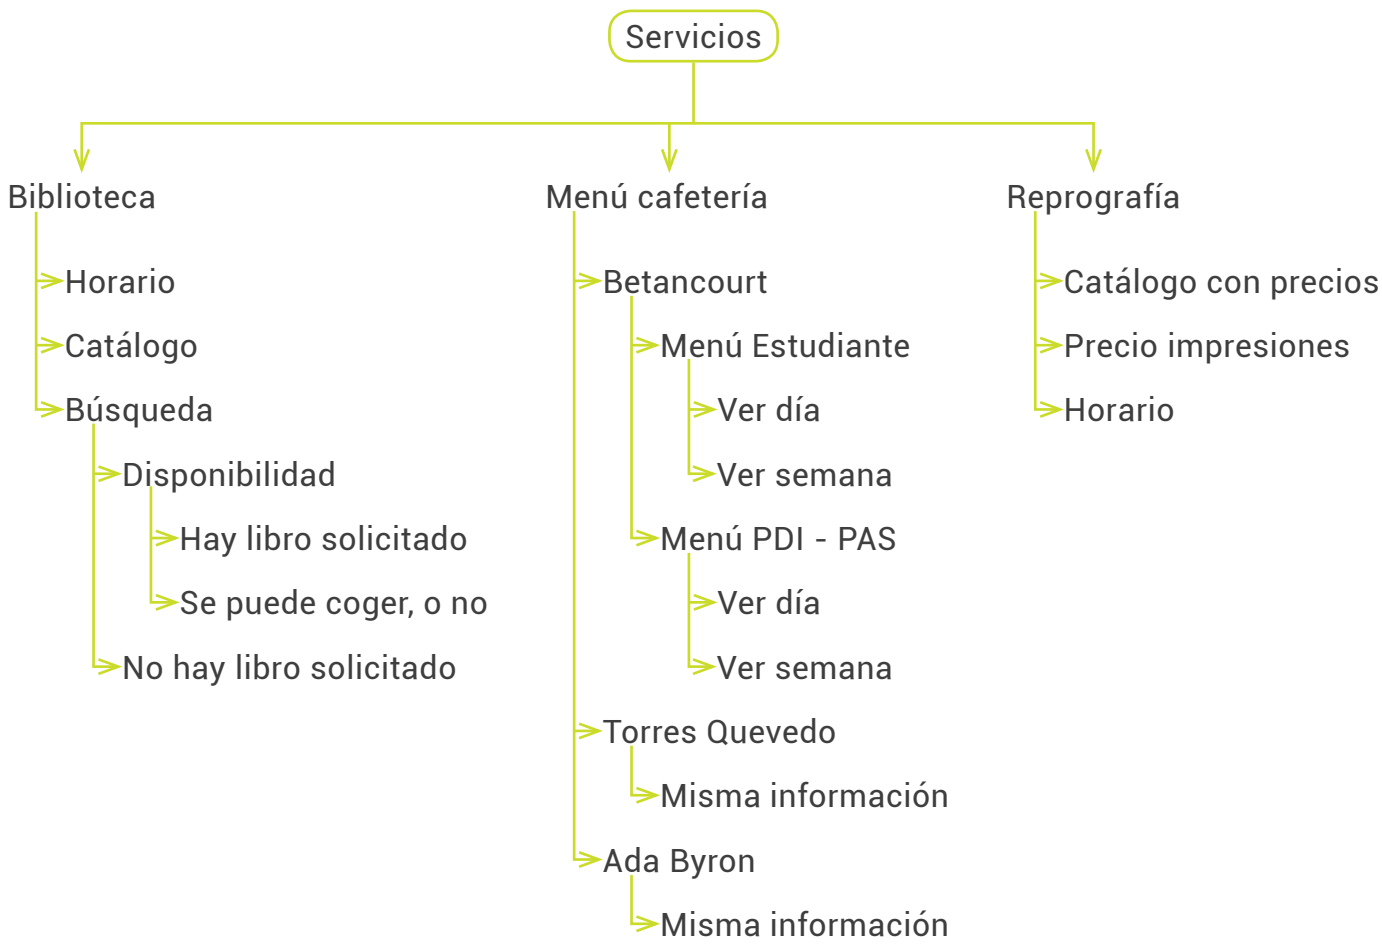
Servicios

Biblioteca

Horario

Catálogo

Búsqueda

Disponibilidad

Hay libro solicitado

Se puede coger, o no

No hay libro solicitado

Menú cafetería

Betancourt

Menú Estudiante

Ver día

Ver semana

Menú PDI - PAS

Ver día

Ver semana

Torres Quevedo

Misma información

Ada Byron

Misma información

Reprografía

Catálogo con precios

Precio impresiones

Horario